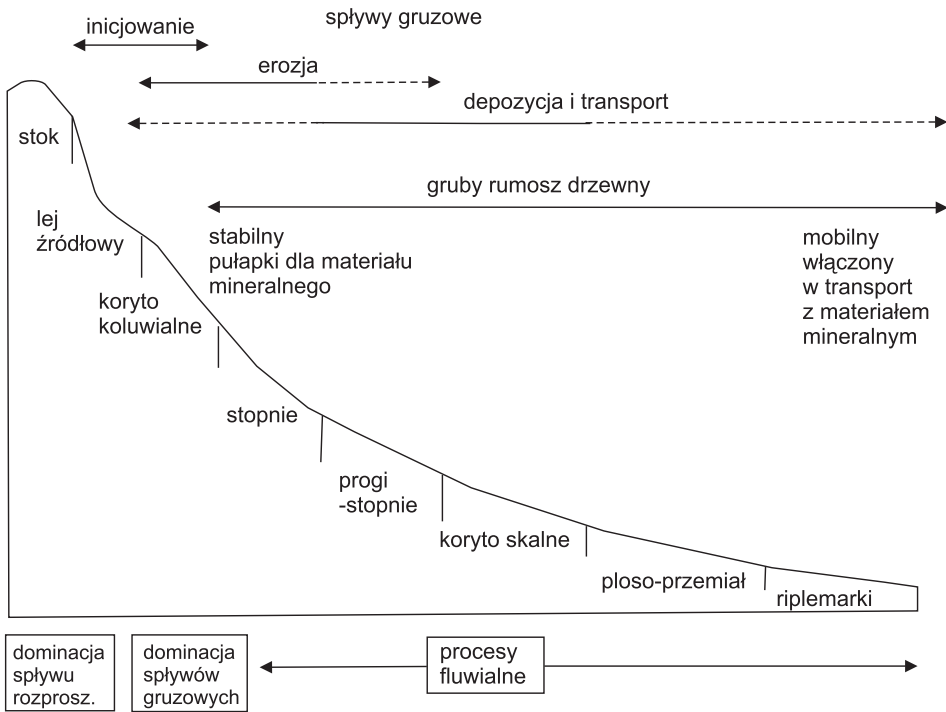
inicjowanie

spływy gruzowe

erozja

depozycja i transport

gruby rumosz drzewny

stok

lej źródłowy

koryto koluwialne

stabilny pułapki dla materiału mineralnego

mobilny włączony w transport z materiałem mineralnym

stopnie

progi -stopnie

koryto skalne

ploso-przemiał

riplemarki

dominacja spływu rozprosz.

dominacja spływów gruzowych

procesy fluwialne